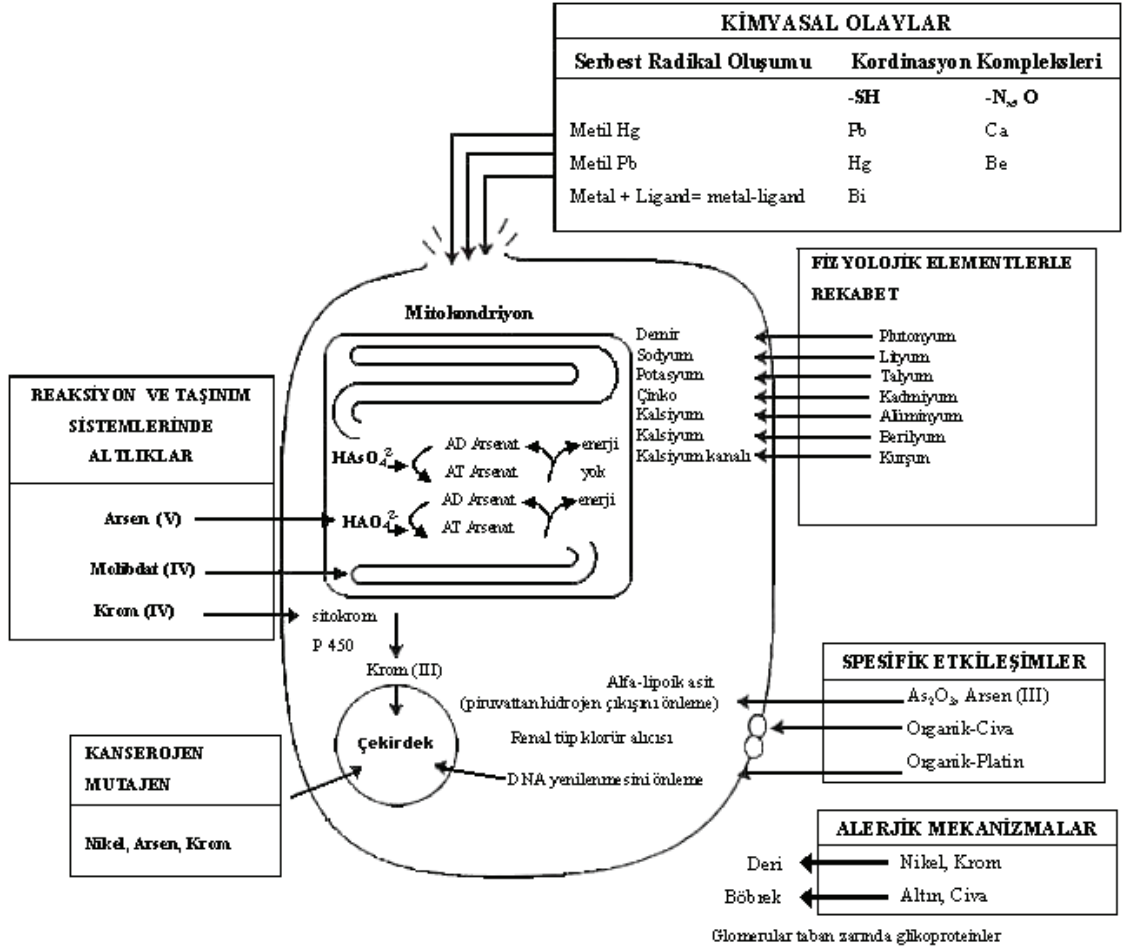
KİMYASAL OLAYLAR

| Serbest Radikal Oluşumu | Kordinasyon Kompleksleri | |
|---|---|---|
| | -SH | -N, S, O |
| Metil Hg | Pb | Ca |
| Metil Pb | Hg | Be |
| Metal + Ligand= metal-ligand | Bi | |

FİZYOLOJİK ELEMENTLERLE REKABET

Plutonyum
Lityum
Talyum
Kadmiyum
Aliminyum
Berilyum
Kurşun

Mitokondriyon

Demir
Sodyum
Potasyum
Çinko
Kalsiyum
Kalsiyum
Kalsiyum kanalı

REAKSİYON VE TAŞINIM SİSTEMLERİNDE ALTLIKLAR

Arsen (V)

Molibdat (IV)

Krom (IV)

$HAsO_4^{2-}$
AD Arsenat
AT Arsenat
enerji yok

$HAO_4^{2-}$
AD Arsenat
AT Arsenat
enerji

sitokrom
P 450

Krom (III)

Çekirdek

SPESİFİK ETKİLEŞİMLER

$As_2O_3$, Arsen (III)
Organik-Civa
Organik-Platin

Alfa-lipoik asit
(piruvattan hidrojen çıkışını önleme)

Renal tip klorür alıcısı

DNA yenilenmesini önleme

KANSEROJEN MUTAJEN

Nikel, Arsen, Krom

ALERJİK MEKANİZMALAR

Deri
Nikel, Krom
Böbrek
Altın, Civa

Glomerular taban zarında glikoproteinler